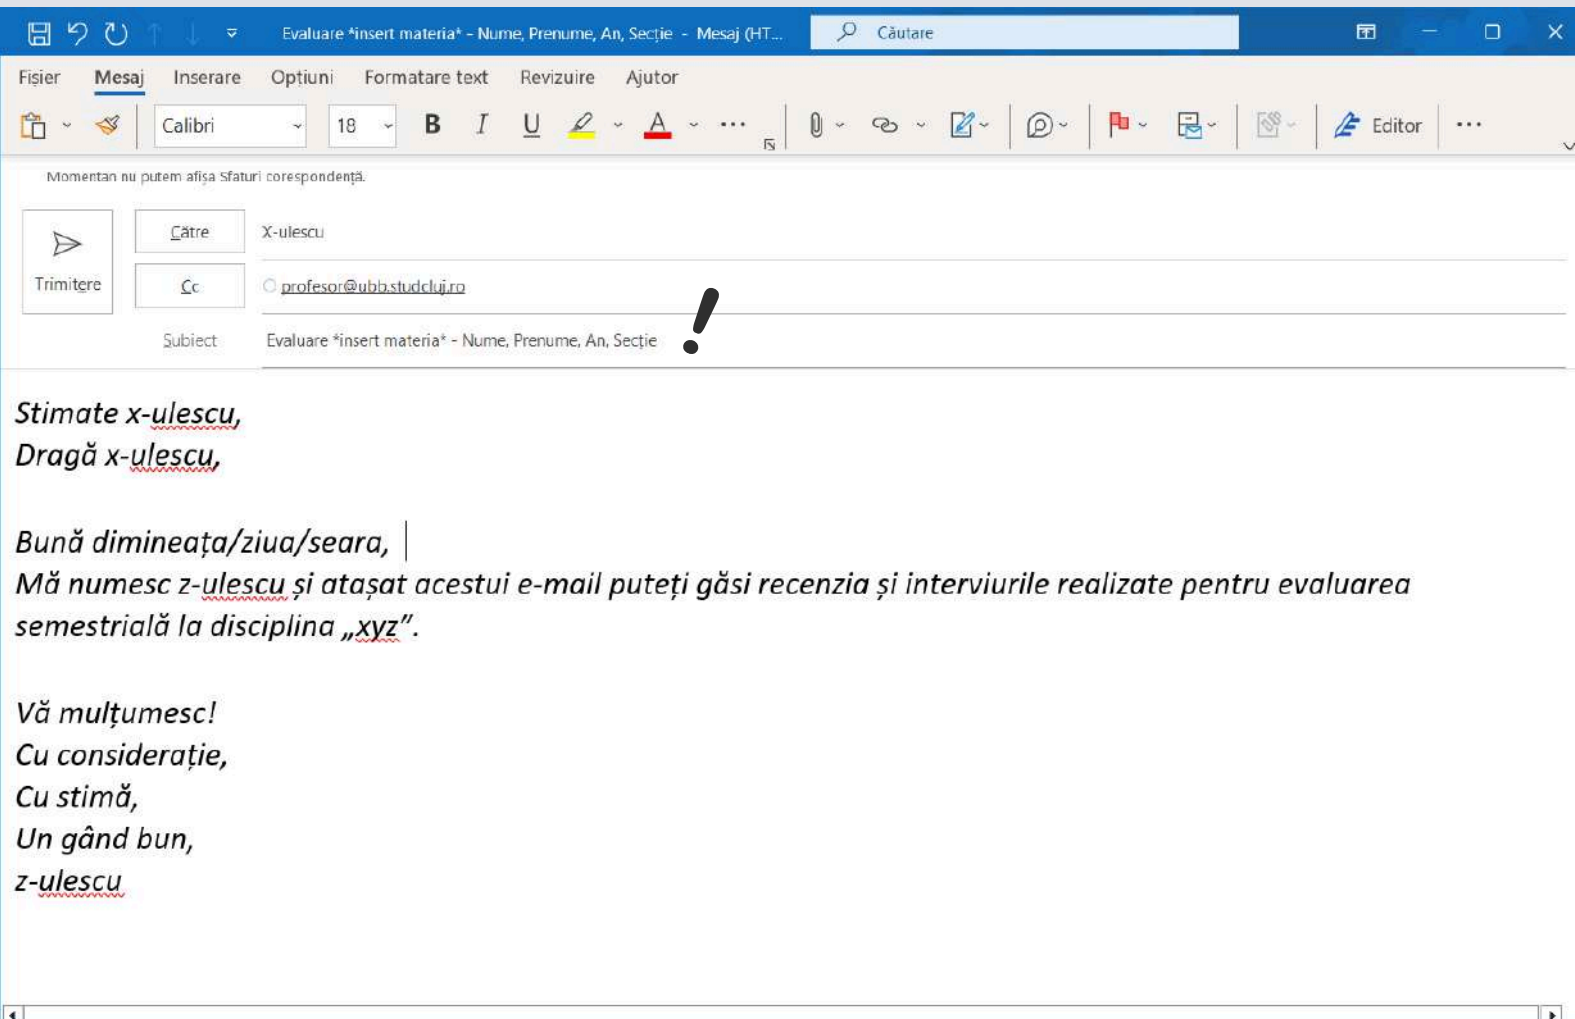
Evaluare *insert materia* - Nume, Prenume, An, Secție - Mesaj (HT...

Căutare

Fișier Mesaj Inserare Opțiuni Formatare text Revizuire Ajutor

Calibri 18 B I U A ... Editor ...

Momentan nu putem afișa Sfaturi corespondență.

Trimitere

Către X-ulescu

Cc profesor@ubb.studcluj.ro

Subiect Evaluare *insert materia* - Nume, Prenume, An, Secție

!

Stimate x-ulescu,
Dragă x-ulescu,

Bună dimineața/ziua/seara,
Mă numesc z-ulescu și atașat acestui e-mail puteți găsi recenzia și interviurile realizate pentru evaluarea semestrială la disciplina „xyz”.

Vă mulțumesc!
Cu considerație,
Cu stimă,
Un gând bun,
z-ulescu